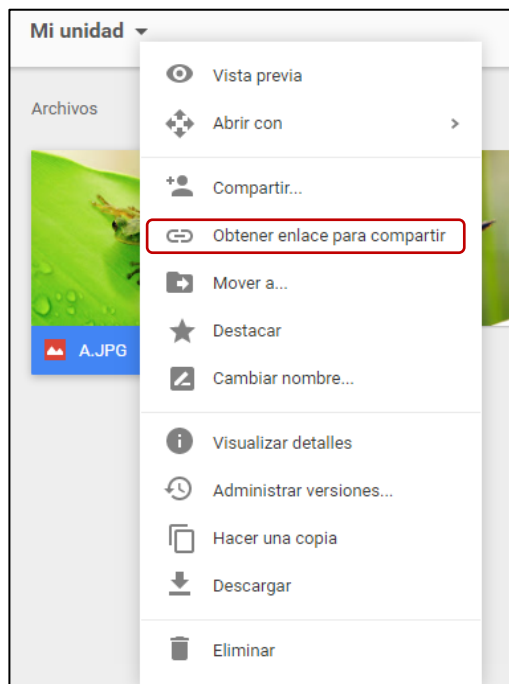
Mi unidad

Archivos

A.JPG

Vista previa

Abrir con

Compartir...

Obtener enlace para compartir

Mover a...

Destacar

Cambiar nombre...

Visualizar detalles

Administrar versiones...

Hacer una copia

Descargar

Eliminar